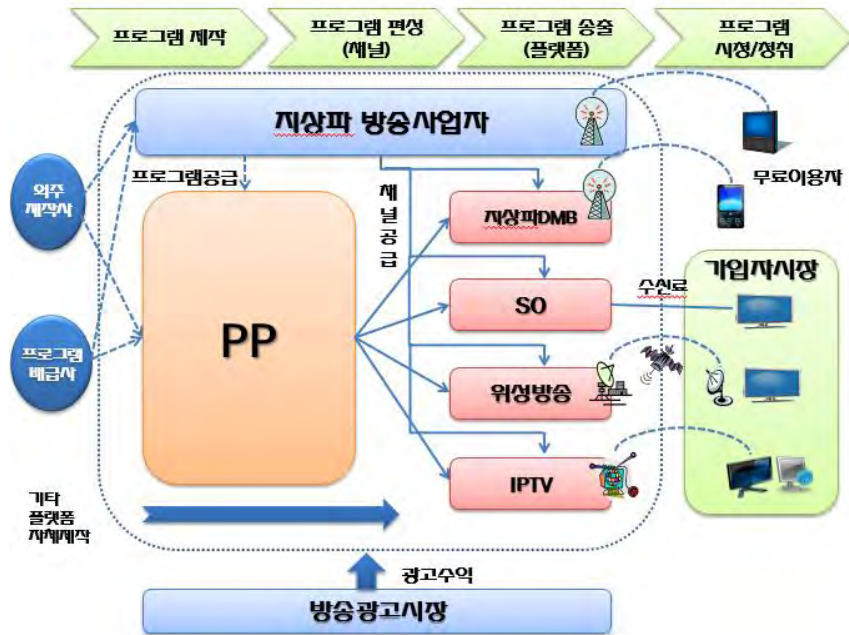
프로그램 제작

프로그램 편성 (채널)

프로그램 송출 (플랫폼)

프로그램 시청/청취

지상파 방송사업자

무료이용자

외주 제작사

프로그램공급

채널 공급

지상파DMB

PP

가입자시장

SO

수신료

프로그램 배급사

위성방송

IPTV

기타 플랫폼 자체제작

광고수익

방송광고시장